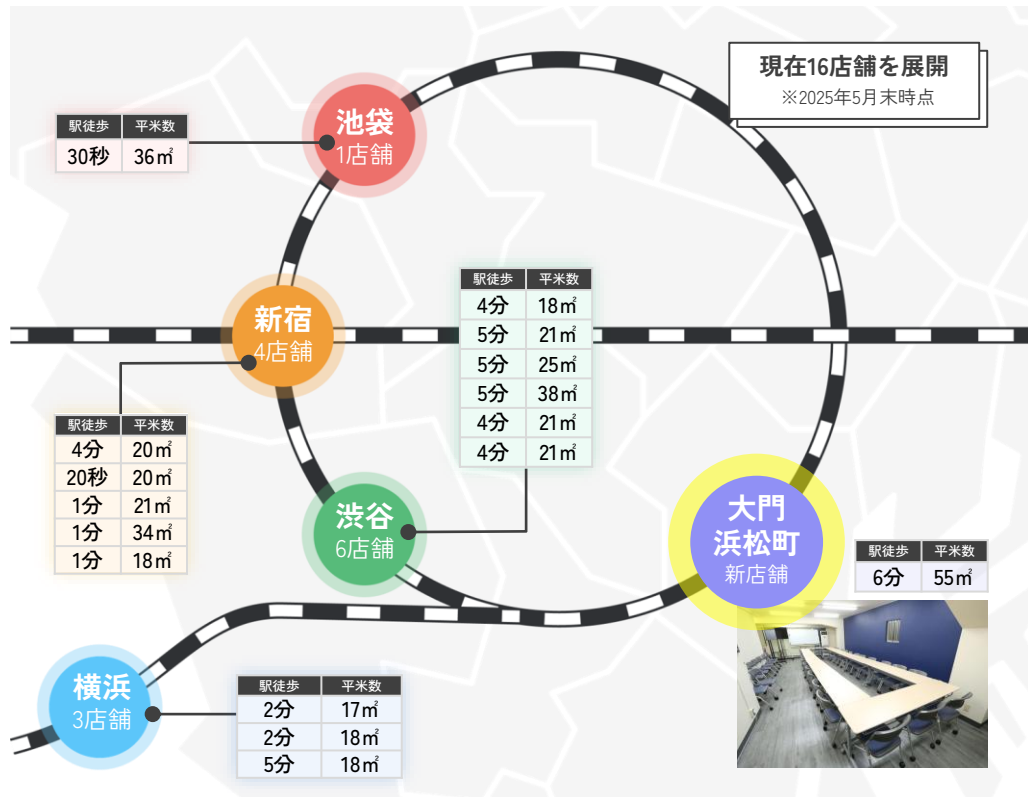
現在16店舗を展開
※2025年5月末時点

池袋
1店舗

| 駅徒歩 | 平米数 |
|---|---|
| 30秒 | 36㎡ |

| 駅徒歩 | 平米数 |
|---|---|
| 4分 | 18㎡ |
| 5分 | 21㎡ |
| 5分 | 25㎡ |
| 5分 | 38㎡ |
| 4分 | 21㎡ |
| 4分 | 21㎡ |

新宿
4店舗

| 駅徒歩 | 平米数 |
|---|---|
| 4分 | 20㎡ |
| 20秒 | 20㎡ |
| 1分 | 21㎡ |
| 1分 | 34㎡ |
| 1分 | 18㎡ |

渋谷
6店舗

大門
浜松町
新店舗

| 駅徒歩 | 平米数 |
|---|---|
| 6分 | 55㎡ |

横浜
3店舗

| 駅徒歩 | 平米数 |
|---|---|
| 2分 | 17㎡ |
| 2分 | 18㎡ |
| 5分 | 18㎡ |